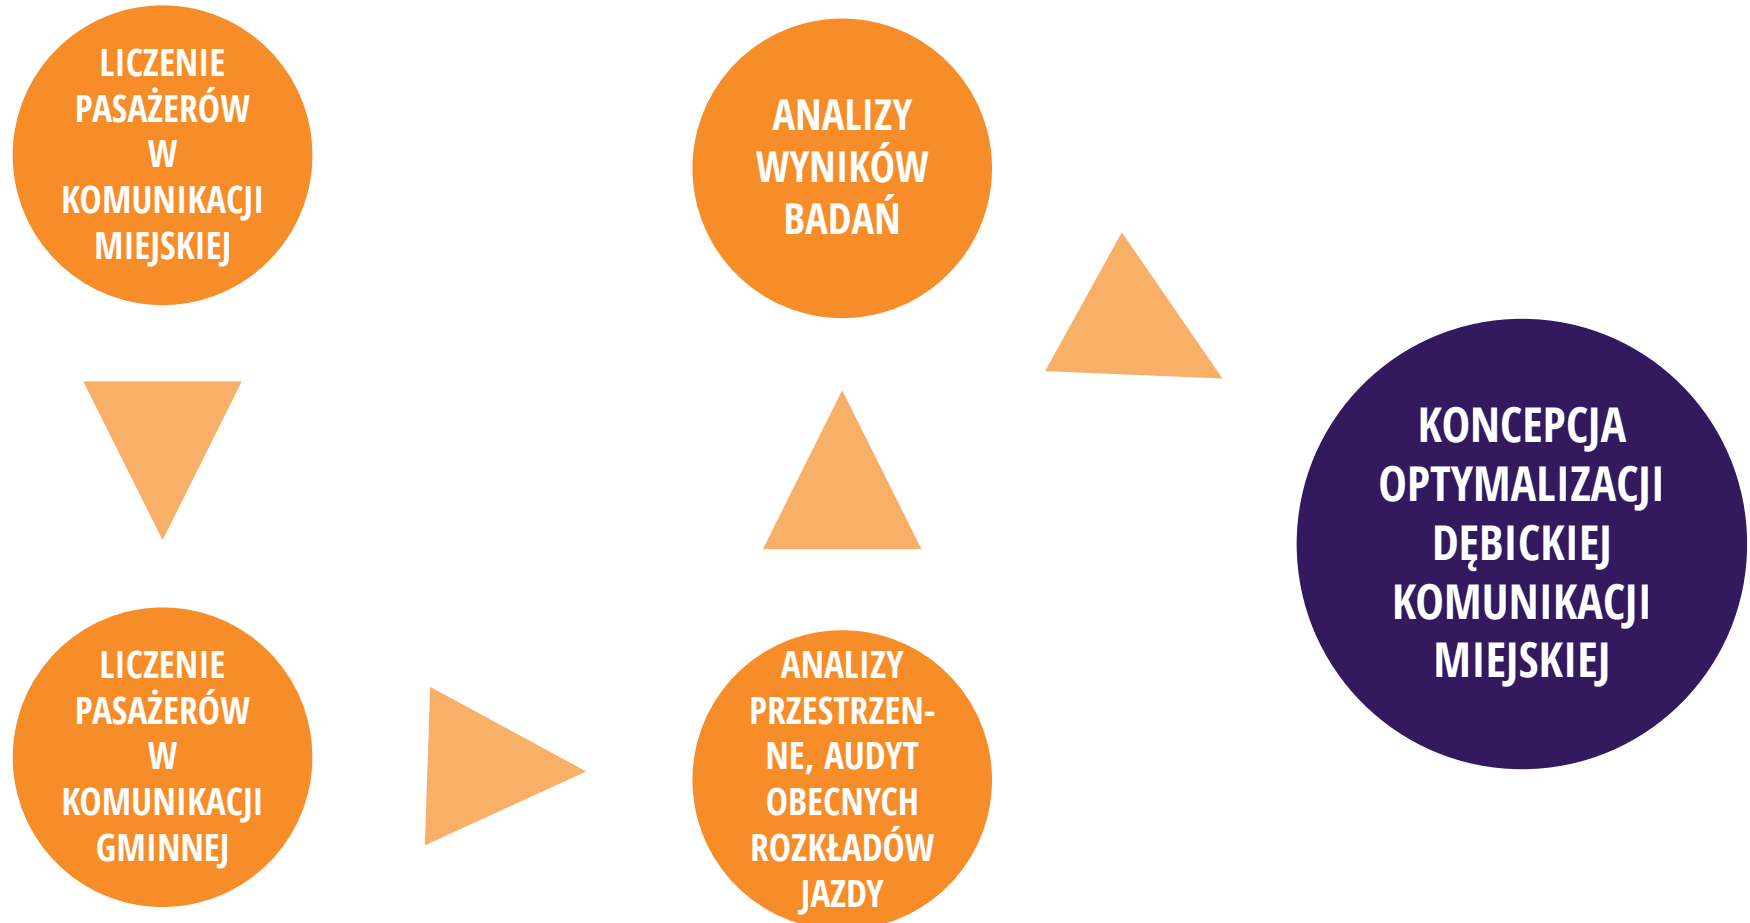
LICZENIE PASAŻERÓW W KOMUNIKACJI MIEJSKIEJ

LICZENIE PASAŻERÓW W KOMUNIKACJI GMINNEJ

ANALIZY PRZESTRZENNE, AUDYT OBECNYCH ROZKŁADÓW JAZDY

ANALIZY WYNIKÓW BADAŃ

KONCEPCJA OPTYMALIZACJI DĘBICKIEJ KOMUNIKACJI MIEJSKIEJ